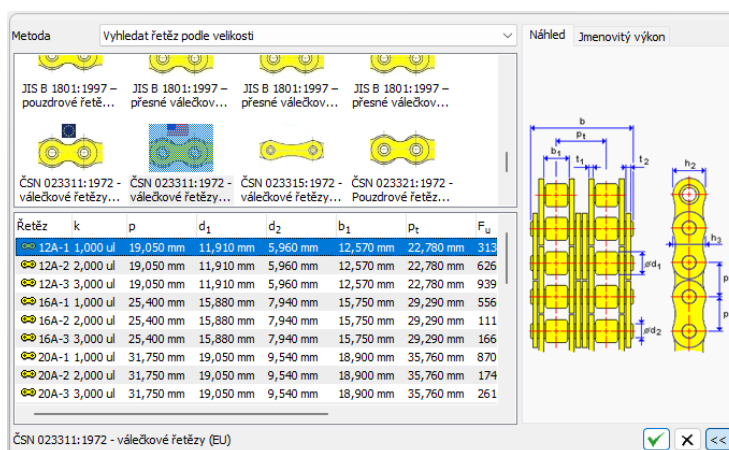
Metoda

Vyhledat řetěz podle velikosti

Náhled

Jmenovitý výkon

JIS B 1801:1997 – pouzdrové řetě…

JIS B 1801:1997 – přesné válečkov…

JIS B 1801:1997 – přesné válečkov…

JIS B 1801:1997 – přesné válečkov…

ČSN 023311:1972 - válečkové řetězy…

ČSN 023311:1972 - válečkové řetězy…

ČSN 023315:1972 - válečkové řetězy…

ČSN 023321:1972 - Pouzdrové řetěz…

| Řetěz | k | p | $d_1$ | $d_2$ | $b_1$ | $p_t$ | $F_u$ |
|---|---|---|---|---|---|---|---|
| 12A-1 | 1,000 ul | 19,050 mm | 11,910 mm | 5,960 mm | 12,570 mm | 22,780 mm | 313 |
| 12A-2 | 2,000 ul | 19,050 mm | 11,910 mm | 5,960 mm | 12,570 mm | 22,780 mm | 626 |
| 12A-3 | 3,000 ul | 19,050 mm | 11,910 mm | 5,960 mm | 12,570 mm | 22,780 mm | 939 |
| 16A-1 | 1,000 ul | 25,400 mm | 15,880 mm | 7,940 mm | 15,750 mm | 29,290 mm | 556 |
| 16A-2 | 2,000 ul | 25,400 mm | 15,880 mm | 7,940 mm | 15,750 mm | 29,290 mm | 111 |
| 16A-3 | 3,000 ul | 25,400 mm | 15,880 mm | 7,940 mm | 15,750 mm | 29,290 mm | 166 |
| 20A-1 | 1,000 ul | 31,750 mm | 19,050 mm | 9,540 mm | 18,900 mm | 35,760 mm | 870 |
| 20A-2 | 2,000 ul | 31,750 mm | 19,050 mm | 9,540 mm | 18,900 mm | 35,760 mm | 174 |
| 20A-3 | 3,000 ul | 31,750 mm | 19,050 mm | 9,540 mm | 18,900 mm | 35,760 mm | 261 |

b
$p_t$
$b_1$
$t_1$
$t_2$
$h_2$
$h_3$
$\varnothing d_1$
$\varnothing d_2$
p
p

ČSN 023311:1972 - válečkové řetězy (EU)

<<